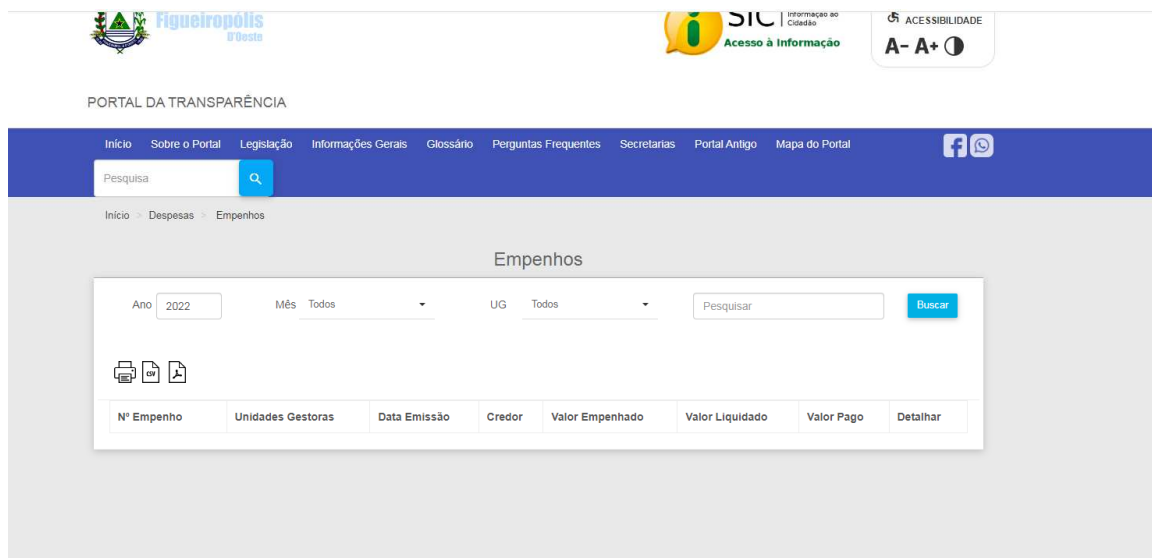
Figueirópolis D'Oeste

SIC Informação ao Cidadão
Acesso à Informação

ACESSIBILIDADE
A- A+

PORTAL DA TRANSPARÊNCIA

Início Sobre o Portal Legislação Informações Gerais Glossário Perguntas Frequentes Secretarias Portal Antigo Mapa do Portal

Pesquisa

Início > Despesas > Empenhos

Empenhos

Ano 2022 Mês Todos UG Todos Pesquisar Buscar

| Nº Empenho | Unidades Gestoras | Data Emissão | Credor | Valor Empenhado | Valor Liquidado | Valor Pago | Detalhar |
|---|---|---|---|---|---|---|---|